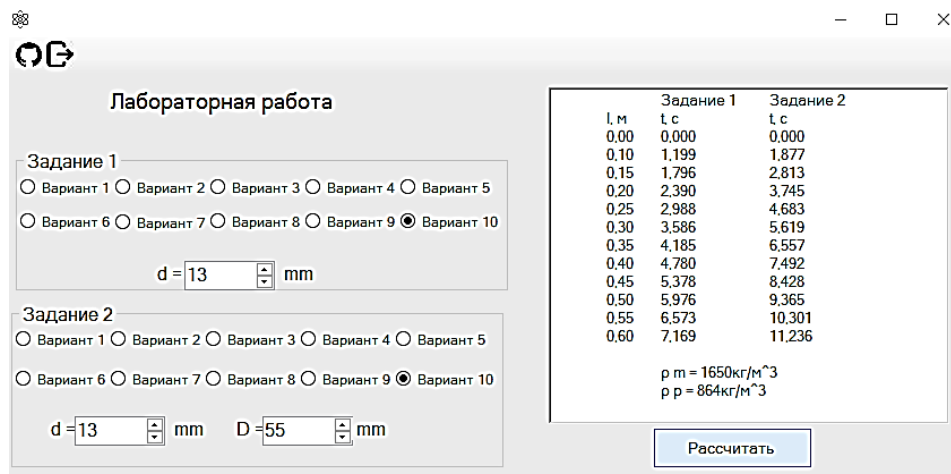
Лабораторная работа

Задание 1
Вариант 1 Вариант 2 Вариант 3 Вариант 4 Вариант 5
Вариант 6 Вариант 7 Вариант 8 Вариант 9 Вариант 10

d = 13 mm

Задание 2
Вариант 1 Вариант 2 Вариант 3 Вариант 4 Вариант 5
Вариант 6 Вариант 7 Вариант 8 Вариант 9 Вариант 10

d = 13 mm D = 55 mm

| | Задание 1 | Задание 2 |
|---|---|---|
| l, м | t, c | t, c |
| 0,00 | 0,000 | 0,000 |
| 0,10 | 1,199 | 1,877 |
| 0,15 | 1,796 | 2,813 |
| 0,20 | 2,390 | 3,745 |
| 0,25 | 2,988 | 4,683 |
| 0,30 | 3,586 | 5,619 |
| 0,35 | 4,185 | 6,557 |
| 0,40 | 4,780 | 7,492 |
| 0,45 | 5,378 | 8,428 |
| 0,50 | 5,976 | 9,365 |
| 0,55 | 6,573 | 10,301 |
| 0,60 | 7,169 | 11,236 |

ρ m = 1650кг/м^3
ρ p = 864кг/м^3

Рассчитать